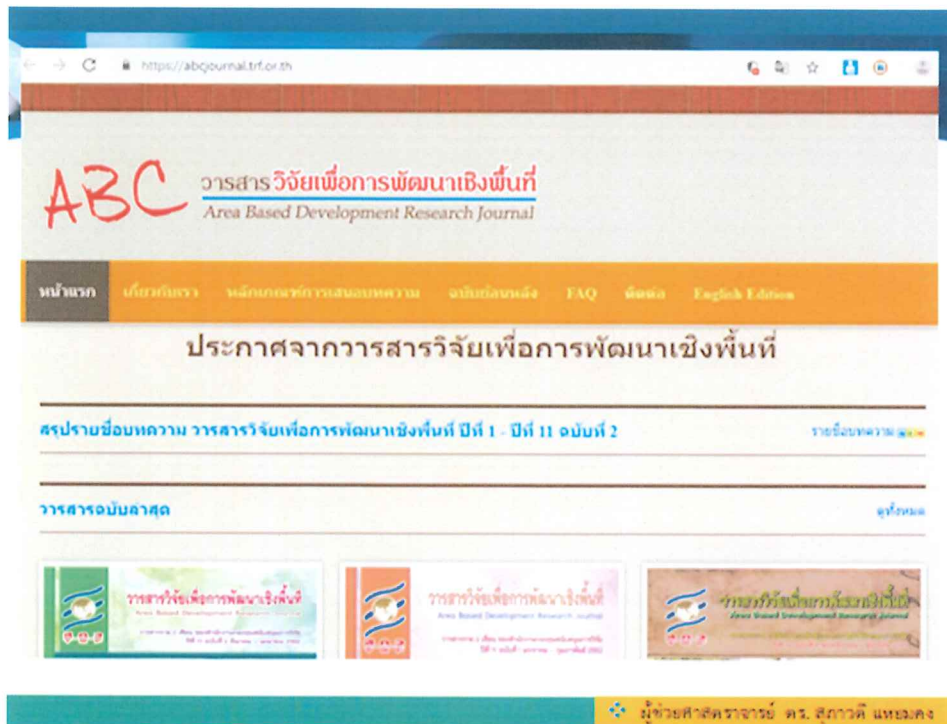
https://abcjournal.trf.or.th

ABC วารสารวิจัยเพื่อการพัฒนาเชิงพื้นที่
Area Based Development Research Journal

หน้าแรก เกี่ยวกับเรา หลักเกณฑ์การเสนอบทความ ฉบับย้อนหลัง FAQ ติดต่อ English Edition

ประกาศจากวารสารวิจัยเพื่อการพัฒนาเชิงพื้นที่

สรุปรายชื่อบทความ วารสารวิจัยเพื่อการพัฒนาเชิงพื้นที่ ปีที่ 1 - ปีที่ 11 ฉบับที่ 2

รายชื่อบทความ

วารสารฉบับล่าสุด

ดูทั้งหมด

วารสารวิจัยเพื่อการพัฒนาเชิงพื้นที่
Area Based Development Research Journal

วารสารวิจัยเพื่อการพัฒนาเชิงพื้นที่
Area Based Development Research Journal

วารสารวิจัยเพื่อการพัฒนาเชิงพื้นที่
Area Based Development Research Journal

ผู้ช่วยศาสตราจารย์ ดร. สุภาวดี แหยมคง